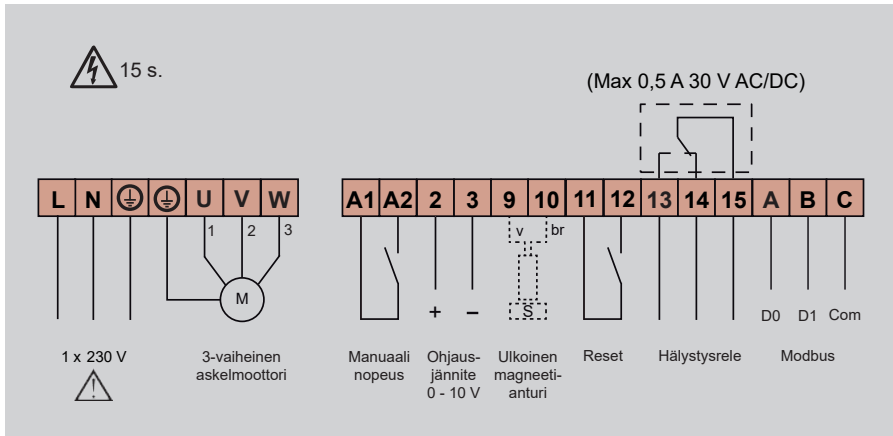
15 s.

(Max 0,5 A 30 V AC/DC)

| L | N | ⏚ | ⏚ | U | V | W |
|---|---|---|---|---|---|---|

1 2 3

M

| A1 | A2 | 2 | 3 | 9 | 10 | 11 | 12 | 13 | 14 | 15 | A | B | C |
|---|---|---|---|---|---|---|---|---|---|---|---|---|---|

v br

+ –

S

D0 D1 Com

1 x 230 V

3-vaiheinen askelmoottori

Manuaali nopeus

Ohjausjännite 0 - 10 V

Ulkoinen magneetianturi

Reset

Hälystysrele

Modbus